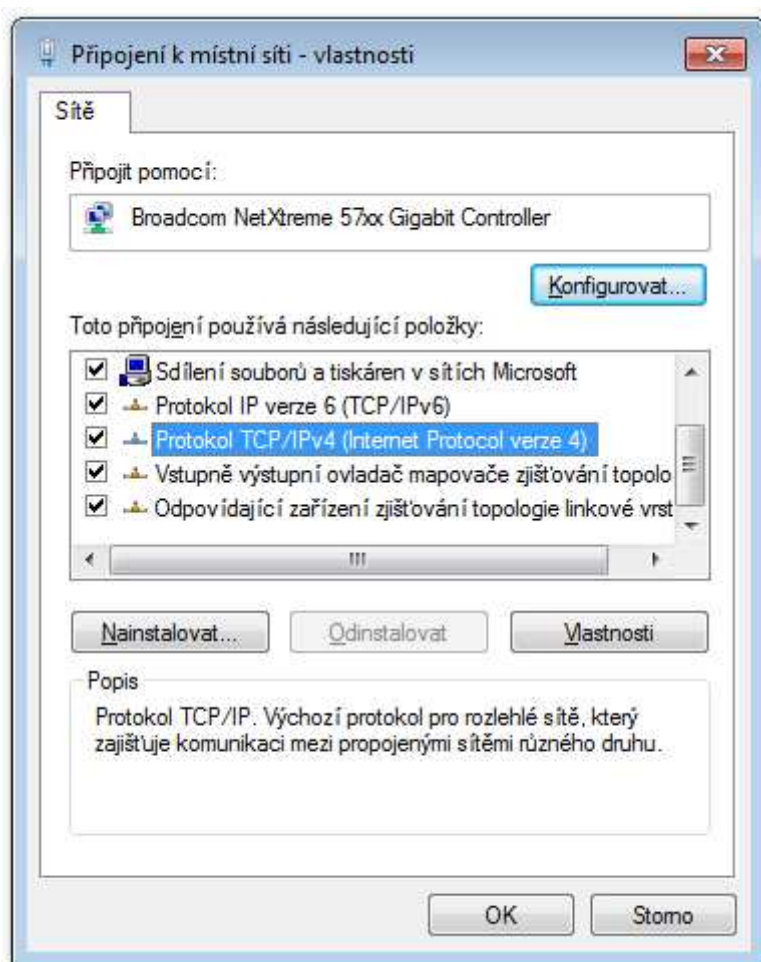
Připojení k místní síti - vlastnosti

Sítě

Připojit pomocí:

Broadcom NetXtreme 57xx Gigabit Controller

Konfigurovat...

Toto připojení používá následující položky:

Sdílení souborů a tiskáren v sítích Microsoft
Protokol IP verze 6 (TCP/IPv6)
Protokol TCP/IPv4 (Internet Protocol verze 4)
Vstupně výstupní ovladač mapovače zjišťování topolo
Odpovídající zařízení zjišťování topologie linkové vrst

Nainstalovat...
Odinstalovat
Vlastnosti

Popis

Protokol TCP/IP. Výchozí protokol pro rozlehlé sítě, který zajišťuje komunikaci mezi propojenými sítěmi různého druhu.

OK
Storno